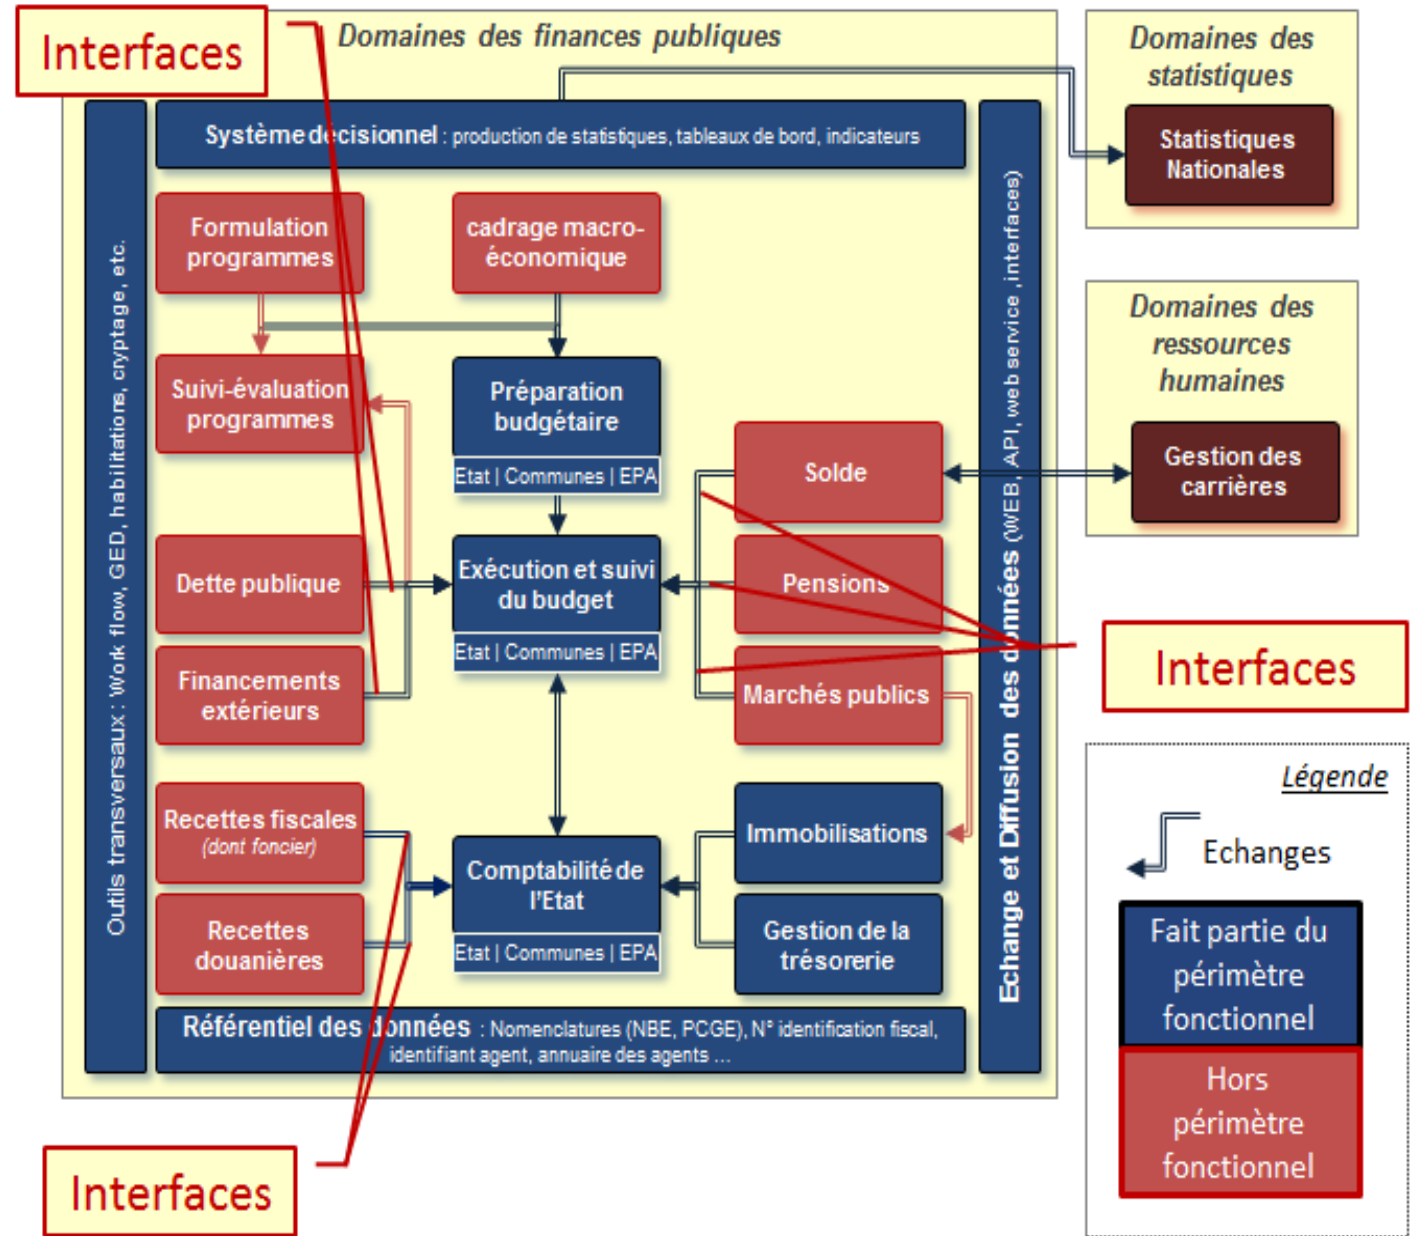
Interfaces

Domaines des finances publiques

Domaines des statistiques

Statistiques Nationales

Système décisionnel : production de statistiques, tableaux de bord, indicateurs

Outils transversaux : Work flow, GED, habilitations, cryptage, etc.

Formulation programmes

cadrage macro-économique

Suivi-évaluation programmes

Préparation budgétaire

Etat | Communes | EPA

Solde

Dette publique

Exécution et suivi du budget

Etat | Communes | EPA

Pensions

Financements extérieurs

Marchés publics

Recettes fiscales (dont foncier)

Immobilisations

Comptabilité de l'Etat

Etat | Communes | EPA

Recettes douanières

Gestion de la trésorerie

Référentiel des données : Nomenclatures (NBE, PCGE), N° identification fiscal, identifiant agent, annuaire des agents ...

Echange et Diffusion des données (WEB, API, web service ,interfaces)

Domaines des ressources humaines

Gestion des carrières

Interfaces

Légende

Echanges

Fait partie du périmètre fonctionnel

Hors périmètre fonctionnel

Interfaces